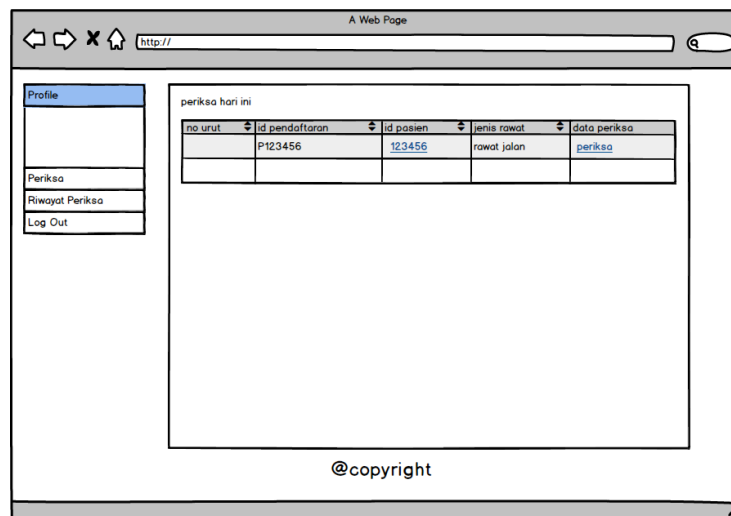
A Web Page

http://

Profile

Periksa

Riwayat Periksa

Log Out

periksa hari ini

| no urut | id pendaftaran | id pasien | jenis rawat | data periksa |
|---|---|---|---|---|
| | P123456 | 123456 | rawat jalan | periksa |
| | | | | |

@copyright